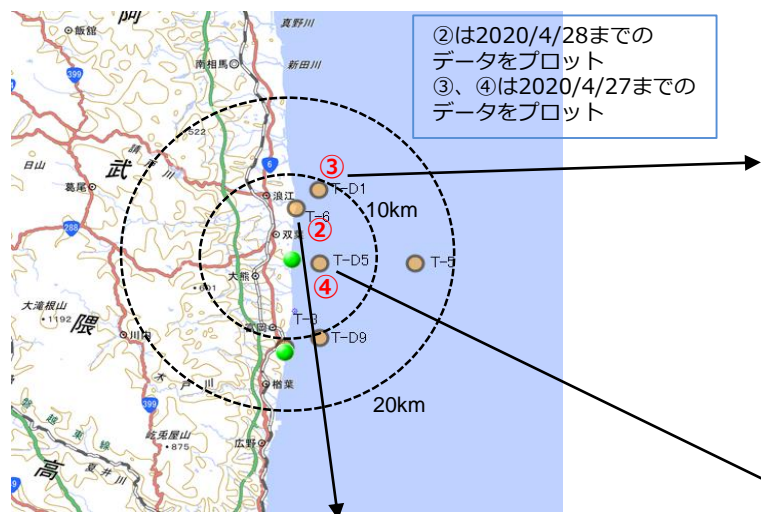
②は2020/4/28までのデータをプロット
③、④は2020/4/27までのデータをプロット

阿
飯舘
真野川
南相馬
新田川
399
522
6
日山
武
葛尾
288
浪江
双葉
大熊
601
大滝根山
1192
隈
川内
富岡
楢葉
399
木戸川
高
阿武隈
夏井川
鬼ヶ城山
875
広野
③
T-D1
T-6
②
10km
T-D5
T-5
④
T-3
T-D9
20km